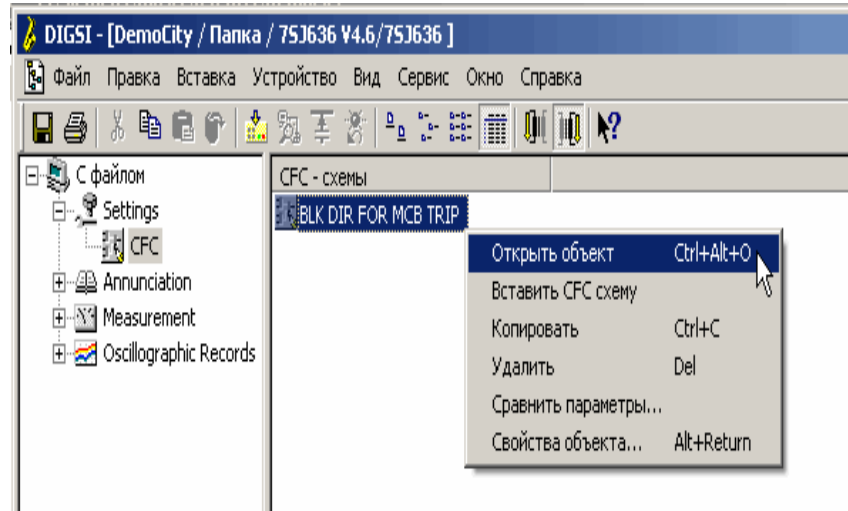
DIGSI - [DemoCity / Папка / 7SJ636 V4.6/7SJ636 ]

Файл Правка Вставка Устройство Вид Сервис Окно Справка

С файлом
Settings
CFC
Annunciation
Measurement
Oscillographic Records

CFC - схемы

BLK DIR FOR MCB TRIP

| | |
|---|---|
| Открыть объект | Ctrl+Alt+O |
| Вставить CFC схему | |
| Копировать | Ctrl+C |
| Удалить | Del |
| Сравнить параметры... | |
| Свойства объекта... | Alt+Return |